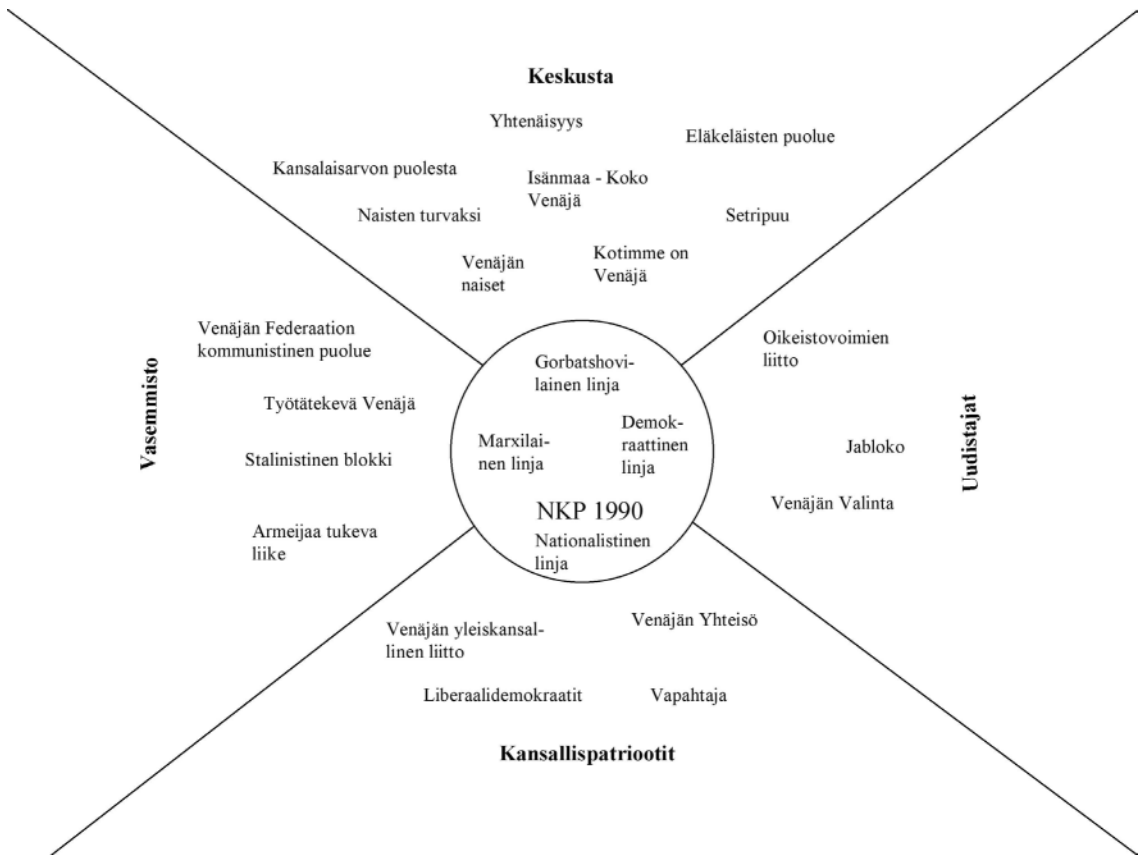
Keskusta

Yhtenäisyys

Eläkeläisten puolue

Kansalaisarvon puolesta

Isänmaa - Koko Venäjä

Naisten turvaksi

Setripuu

Venäjän naiset

Kotimme on Venäjä

Vasemmisto

Venäjän Federaation kommunistinen puolue

Työtätekevä Venäjä

Stalinistinen blokki

Armeijaa tukeva liike

Gorbatshovilainen linja

Marxilainen linja

Demokraattinen linja

NKP 1990

Nationalistinen linja

Uudistajat

Oikeistovoimien liitto

Jabloko

Venäjän Valinta

Venäjän yleiskansallinen liitto

Venäjän Yhteisö

Liberaalidemokraatit

Vapahtaja

Kansallispatriootit